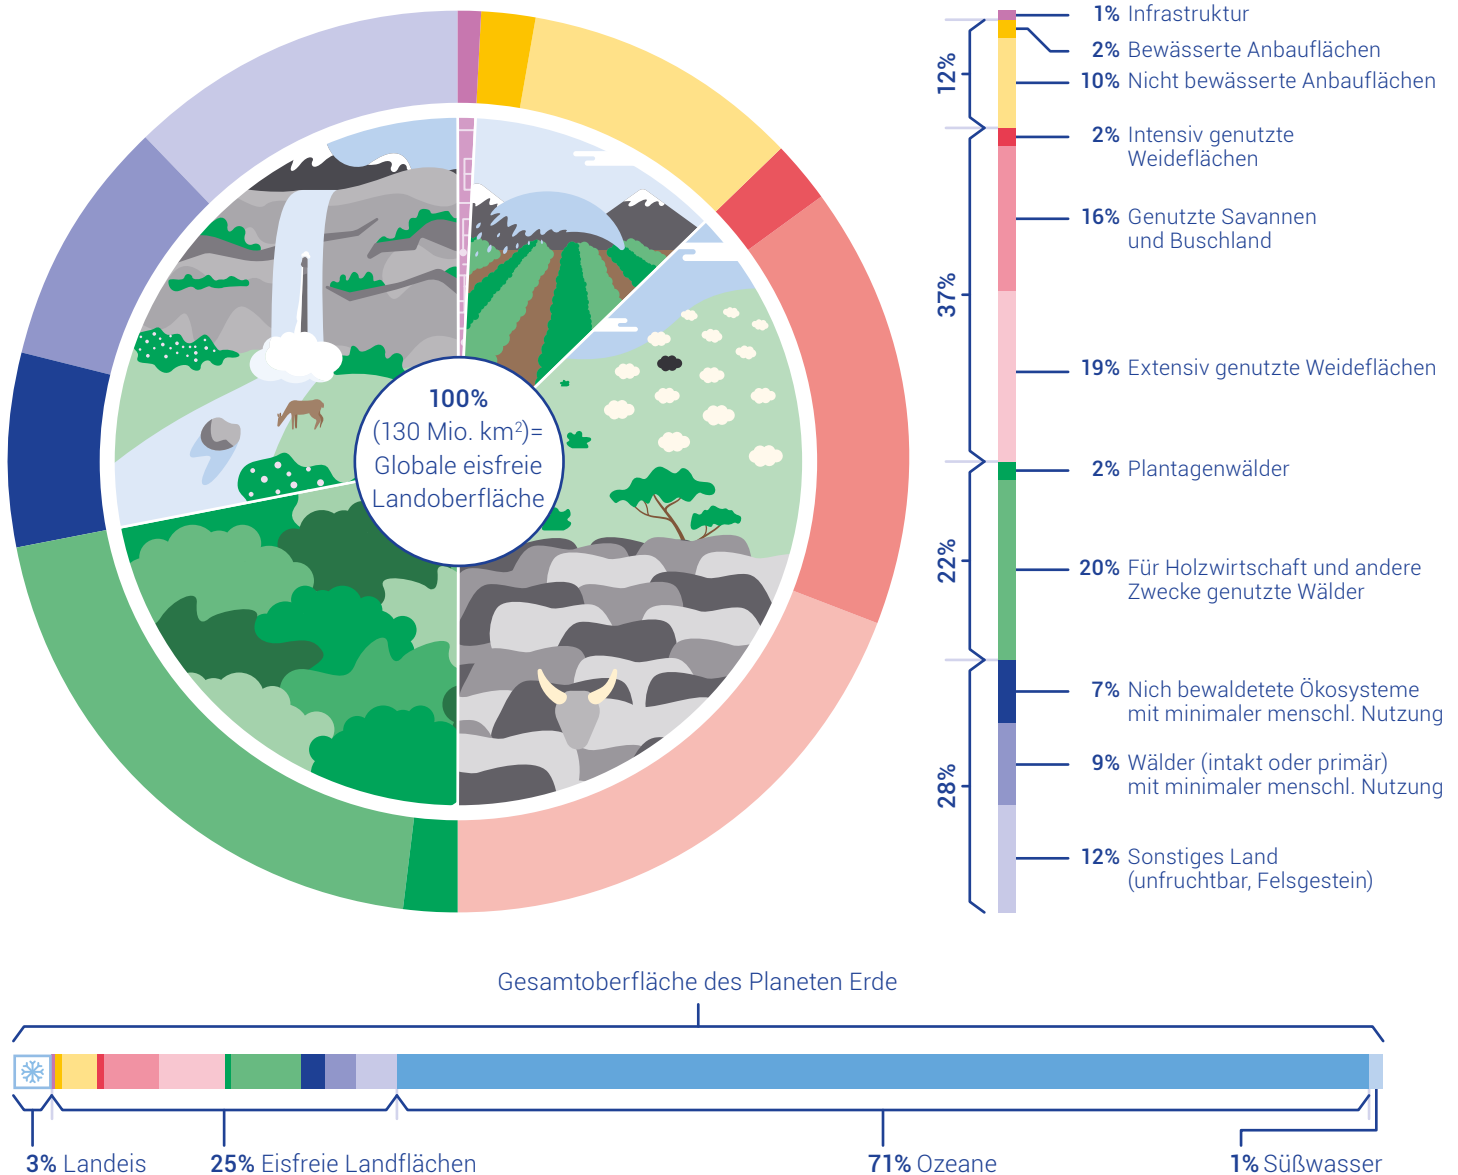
100%
(130 Mio. km$^2$)=
Globale eisfreie
Landoberfläche

12%
1% Infrastruktur
2% Bewässerte Anbauflächen
10% Nicht bewässerte Anbauflächen

37%
2% Intensiv genutzte Weideflächen
16% Genutzte Savannen und Buschland
19% Extensiv genutzte Weideflächen

22%
2% Plantagenwälder
20% Für Holzwirtschaft und andere Zwecke genutzte Wälder

28%
7% Nich bewaldetete Ökosysteme mit minimaler menschl. Nutzung
9% Wälder (intakt oder primär) mit minimaler menschl. Nutzung
12% Sonstiges Land (unfruchtbar, Felsgestein)

Gesamtoberfläche des Planeten Erde

3% Landeis
25% Eisfreie Landflächen
71% Ozeane
1% Süßwasser